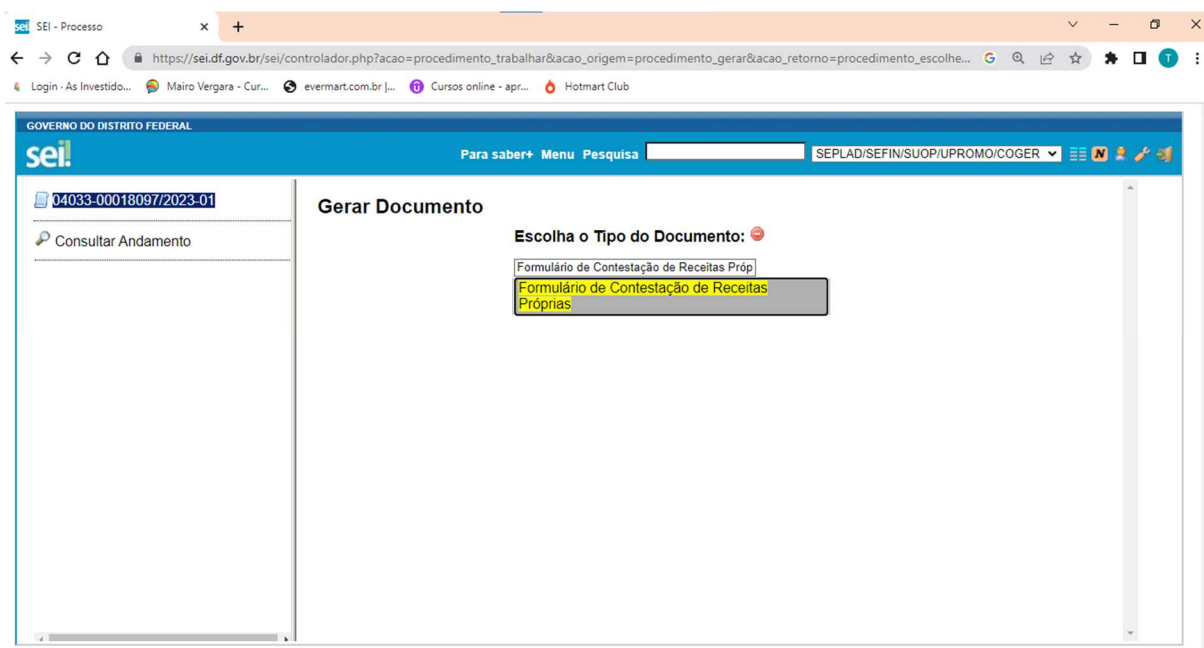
SEI - Processo

https://sei.df.gov.br/sei/controlador.php?acao=procedimento_trabalhar&acao_origem=procedimento_gerar&acao_retorno=procedimento_escolhe...

Login - As Investido... Mairo Vergara - Cur... evermart.com.br |... Cursos online - apr... Hotmart Club

GOVERNO DO DISTRITO FEDERAL

sei!

Para saber+ Menu Pesquisa SEPLAD/SEFIN/SUOP/UPROMO/COGER

04033-00018097/2023-01

Consultar Andamento

Gerar Documento

Escolha o Tipo do Documento:

Formulário de Contestação de Receitas Próp

Formulário de Contestação de Receitas Próprias